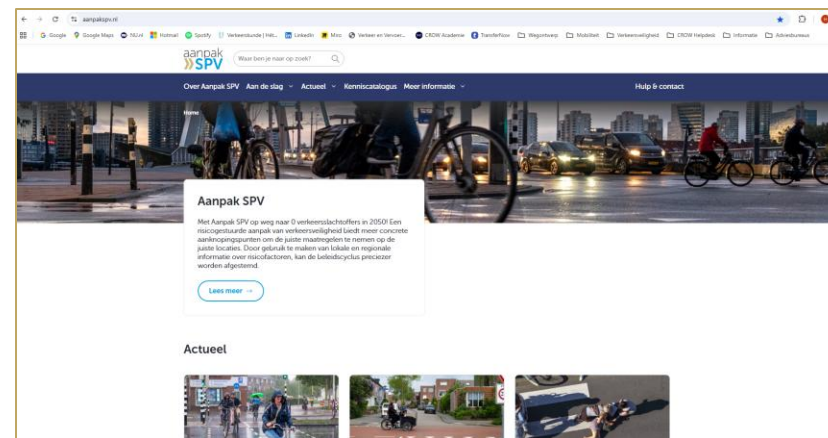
aanpakspv.nl

Google | Google Maps | NU.nl | Hotmail | Spotify | Verkeerskunde | Hét... | LinkedIn | Miro | Verkeer en Vervoer... | CROW Academie | TransferNow | Wegontwerp | Mobiliteit | Verkeersveiligheid | CROW Helpdesk | Informatie | Adviesbureaus

aanpak SPV

Waar ben je naar op zoek?

Over Aanpak SPV | Aan de slag | Actueel | Kenniscatalogus | Meer informatie | Hulp & contact

Home

Aanpak SPV

Met Aanpak SPV op weg naar 0 verkeersslachtoffers in 2050! Een risicogestuurde aanpak van verkeersveiligheid biedt meer concrete aanknopingspunten om de juiste maatregelen te nemen op de juiste locaties. Door gebruik te maken van lokale en regionale informatie over risicofactoren, kan de beleidscyclus preciezer worden afgestemd.

Lees meer →

Actueel